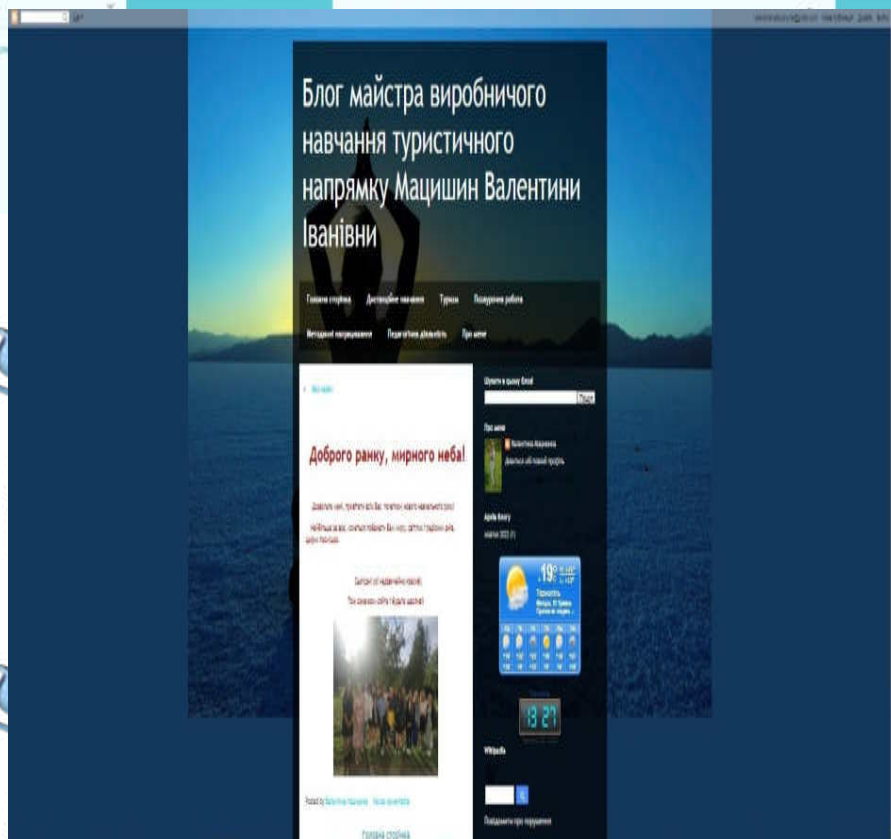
Блог майстра виробничого навчання туристичного напрямку Мацишин Валентини Іванівни

Головна сторінка Дистанційне навчання Турагія Позаурочна робота

Методичні напрацювання Педагогічна діяльність Про мене

Доброго ранку, мирного неба!

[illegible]

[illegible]

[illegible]

Шукати в цьому блозі

Пошук

Про мене

Валентина Мацишин

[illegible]

Архів блогу

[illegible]

19°

Тернопіль

13 27

Wikipedia

Повідомити про порушення

Головна сторінка